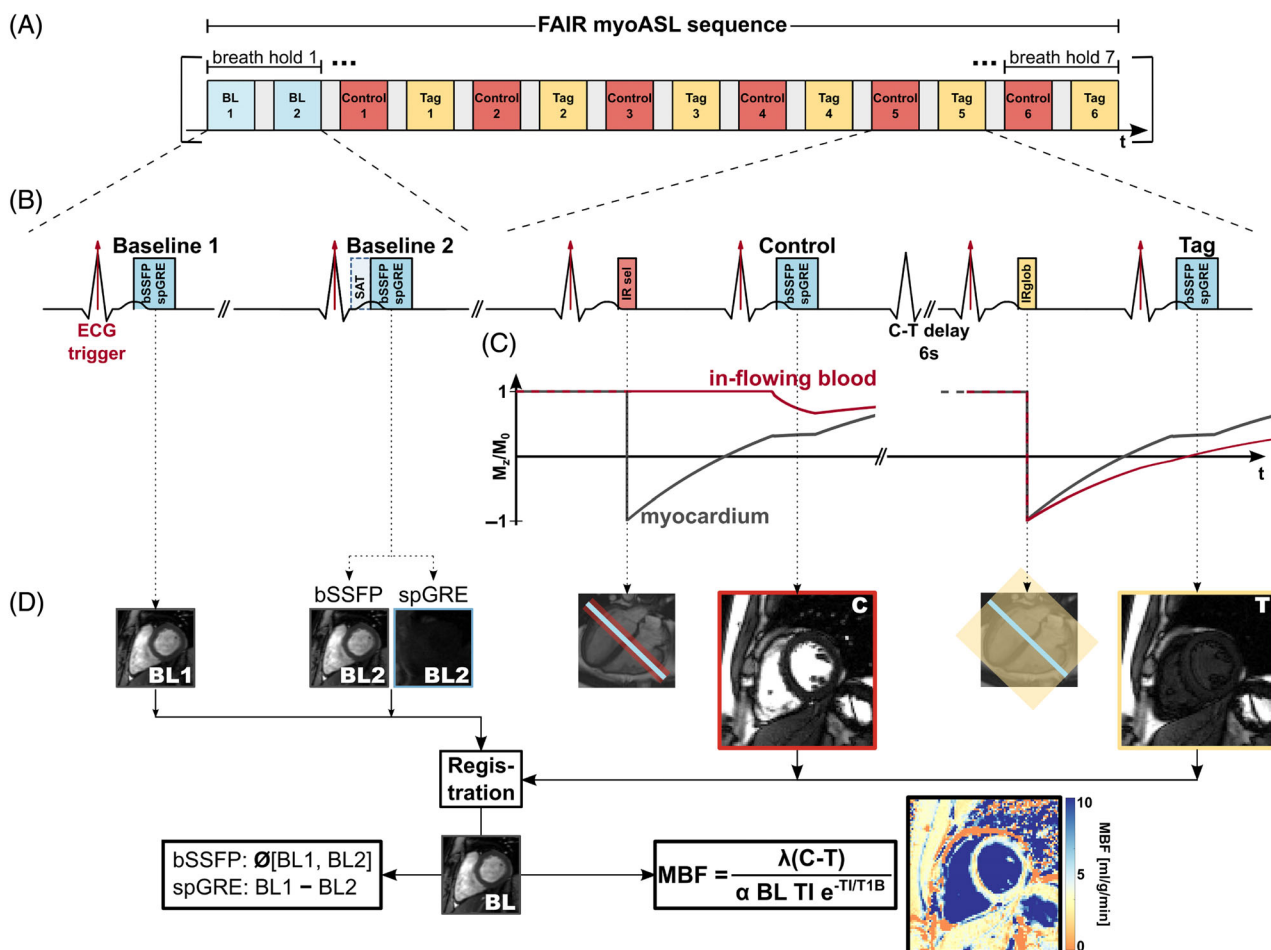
(A)

FAIR myoASL sequence

breath hold 1 ... ... breath hold 7

| BL 1 | | BL 2 | | Control 1 | | Tag 1 | | Control 2 | | Tag 2 | | Control 3 | | Tag 3 | | Control 4 | | Tag 4 | | Control 5 | | Tag 5 | | Control 6 | | Tag 6 |
|---|---|---|---|---|---|---|---|---|---|---|---|---|---|---|---|---|---|---|---|---|---|---|---|---|---|---|

t

(B)

Baseline 1 bSSFP spGRE

ECG trigger

Baseline 2 SAT bSSFP spGRE

IR sel

Control bSSFP spGRE

C-T delay 6s

IRglob

Tag bSSFP spGRE

(C)

1

in-flowing blood

$M_z/M_0$

t

−1

myocardium

(D)

BL1

bSSFP spGRE

BL2 BL2

C

T

Registration

bSSFP: Ø[BL1, BL2]
spGRE: BL1 − BL2

BL

$MBF = \frac{\lambda(C-T)}{\alpha\ BL\ TI\ e^{-TI/T1B}}$

10

5

0

MBF [ml/g/min]